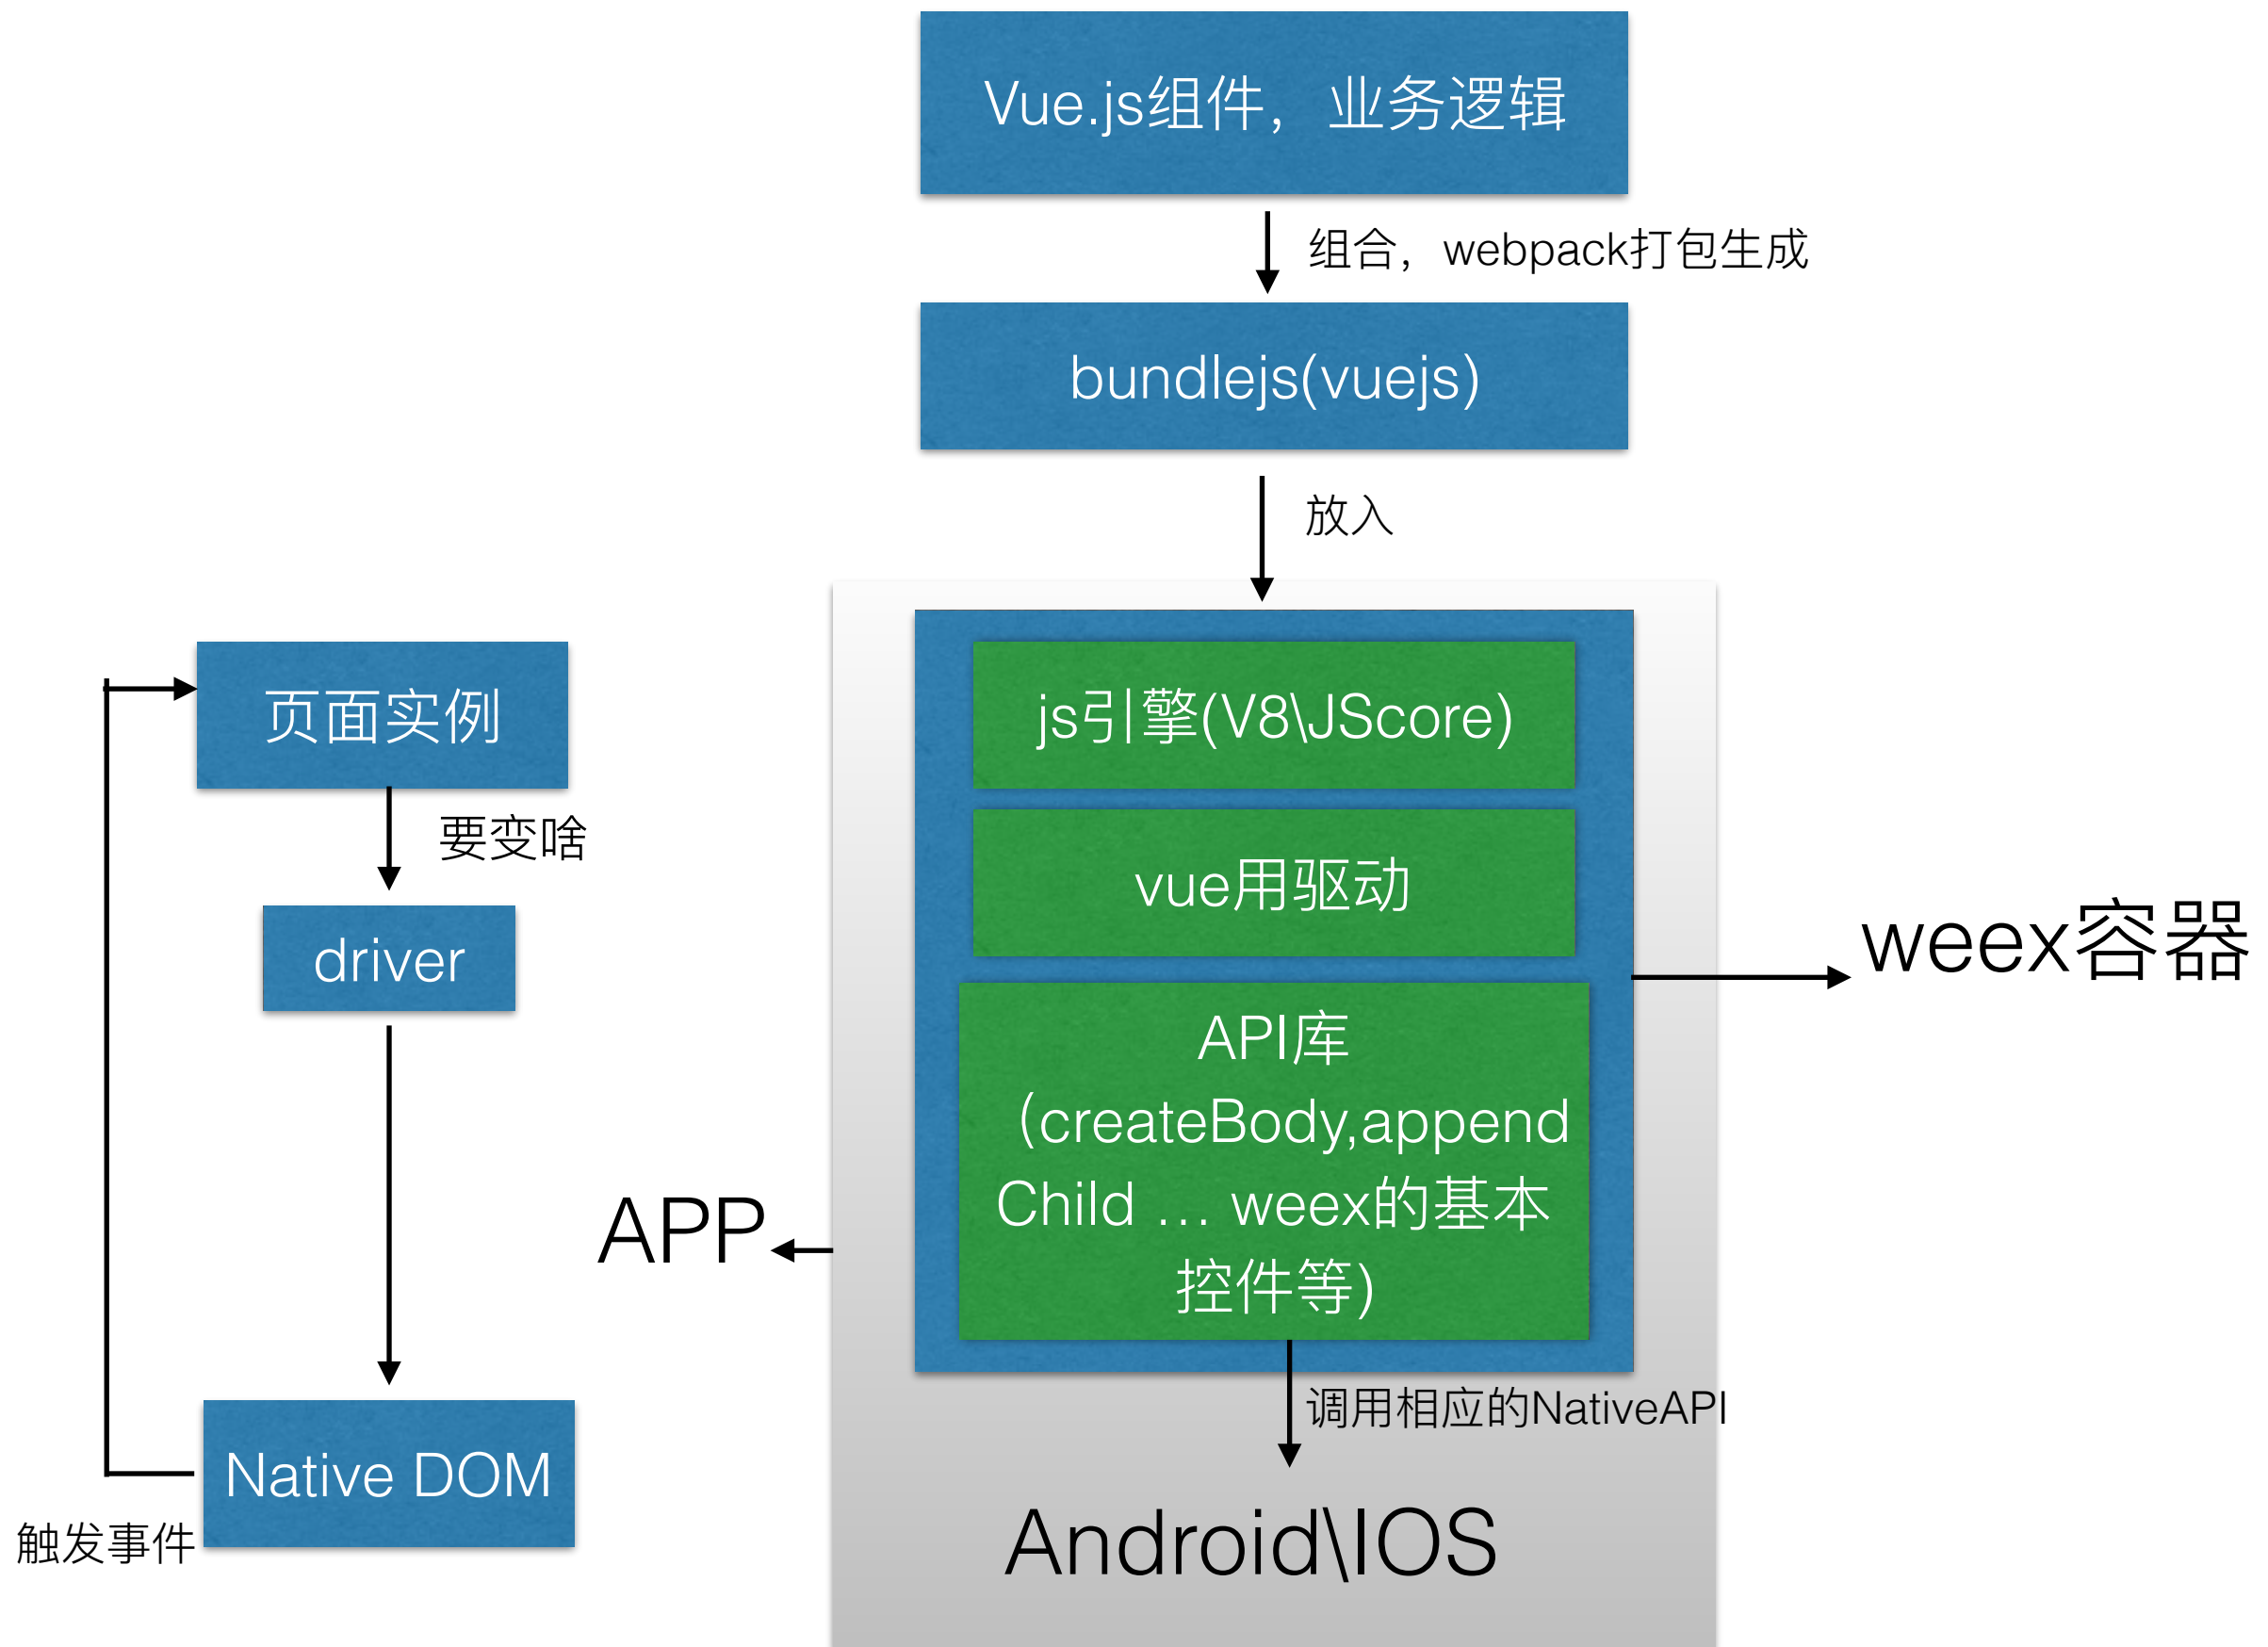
Vue.js组件，业务逻辑

组合，webpack打包生成

bundlejs(vuejs)

放入

页面实例

要变啥

driver

Native DOM

触发事件

js引擎(V8\JScore)

vue用驱动

API库(createBody,appendChild … weex的基本控件等)

weex容器

APP

调用相应的NativeAPI

Android\IOS